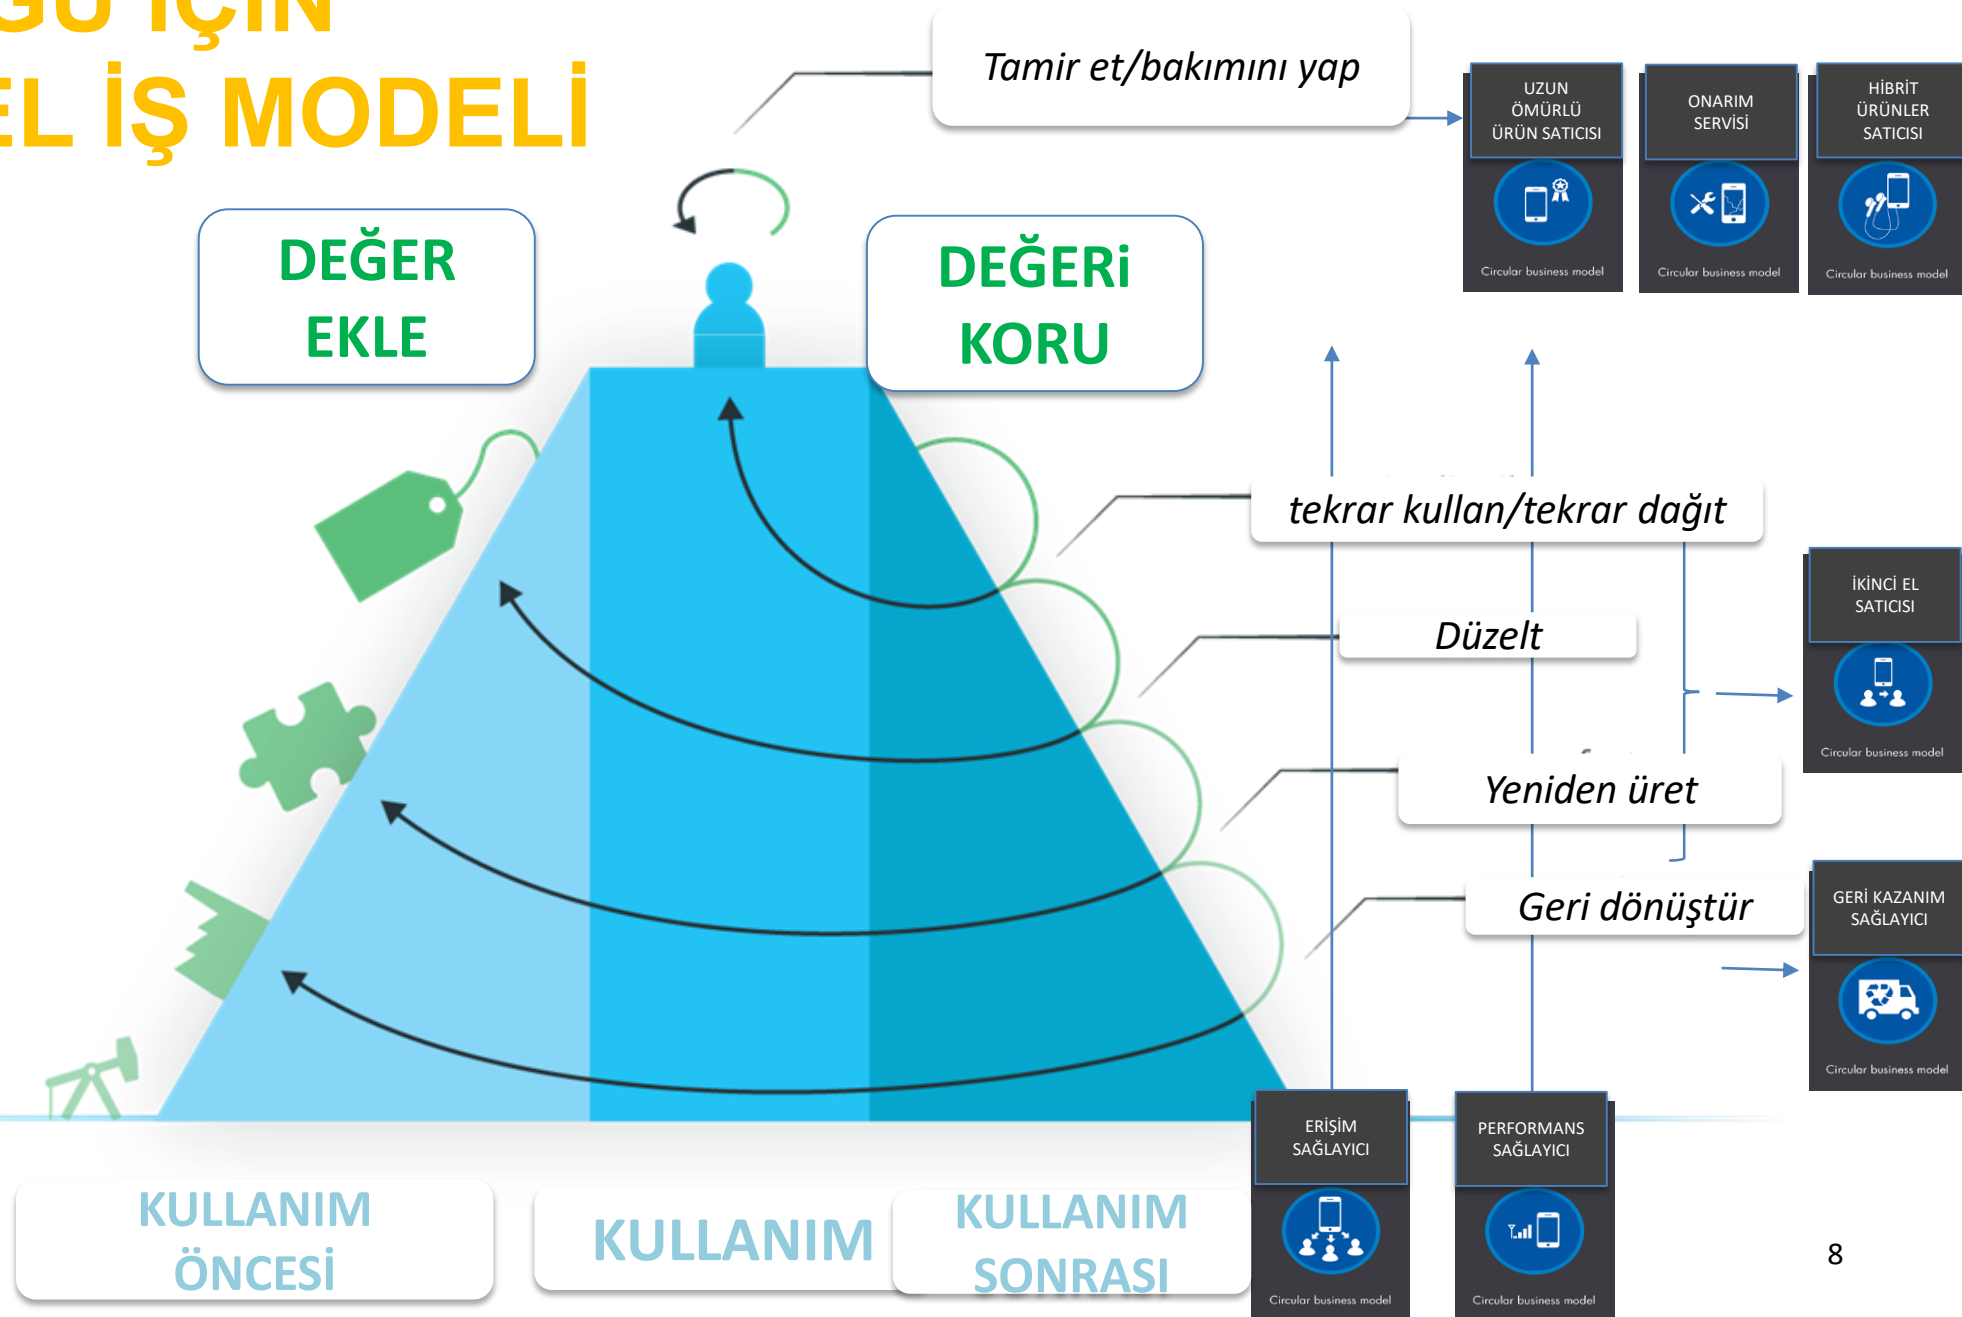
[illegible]GU İÇİN
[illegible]EL İŞ MODELİ

Tamir et/bakımını yap

UZUN ÖMÜRLÜ ÜRÜN SATICISI
Circular business model

ONARIM SERVİSİ
Circular business model

HİBRİT ÜRÜNLER SATICISI
Circular business model

DEĞER EKLE

DEĞERİ KORU

tekrar kullan/tekrar dağıt

Düzelt

İKİNCİ EL SATICISI
Circular business model

Yeniden üret

Geri dönüştür

GERİ KAZANIM SAĞLAYICI
Circular business model

ERİŞİM SAĞLAYICI
Circular business model

PERFORMANS SAĞLAYICI
Circular business model

KULLANIM ÖNCESİ

KULLANIM

KULLANIM SONRASI

8